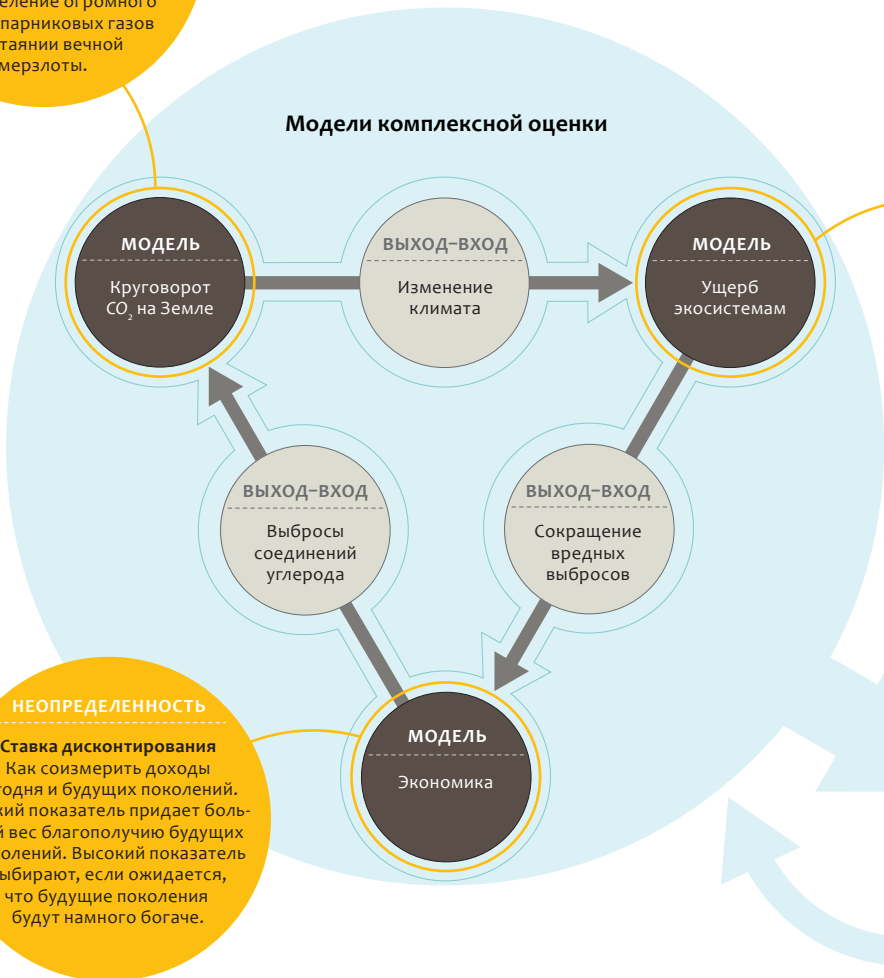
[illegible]еление огромного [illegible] парниковых газов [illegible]таянии вечной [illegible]мерзлоты.

Модели комплексной оценки

МОДЕЛЬ
Круговорот $CO_2$ на Земле

ВЫХОД–ВХОД
Изменение климата

МОДЕЛЬ
Ущерб экосистемам

ВЫХОД–ВХОД
Выбросы соединений углерода

ВЫХОД–ВХОД
Сокращение вредных выбросов

МОДЕЛЬ
Экономика

НЕОПРЕДЕЛЕННОСТЬ
Ставка дисконтирования
Как соизмерить доходы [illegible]годня и будущих поколений. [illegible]кий показатель придает боль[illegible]й вес благополучию будущих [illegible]олений. Высокий показатель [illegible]ыбирают, если ожидается, что будущие поколения будут намного богаче.